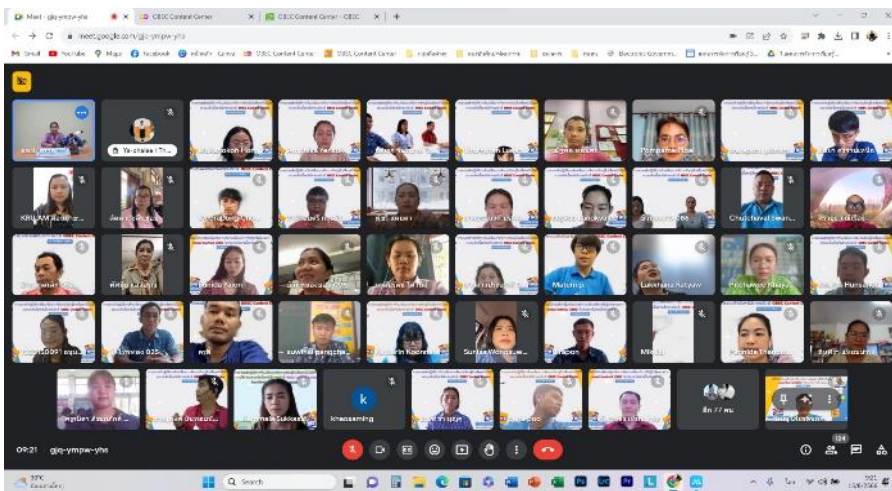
Meet - gjq-ympw-yhs
OBEC Content Center
OBEC Content Center - OBEC
meet.google.com/gjq-ymwp-yhs
Gmail YouTube Maps Facebook Canva OBEC Content Center OBEC Content Center
Ya-chalee | Th...
KRU.AM
Chutchawal Swan...
Mutumigi
Lukchana Kaeyaw
Nitikorn Hunsuk...
Sunisa Wongsuw...
Rattapon
Mieda
Nannita Thaidee
Khensoming
อีก 77 คน
09:21 gjq-ymwp-yhs
124
Q Search